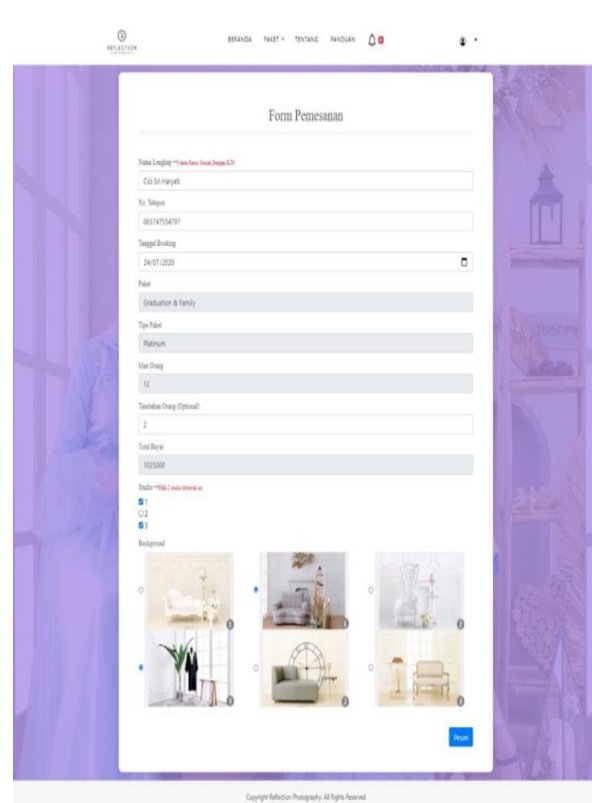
REFLECTION

BERANDA PAKET TENTANG PANDUAN

Form Pemesanan

Nama Lengkap *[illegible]

Cici Sri Haryati

No. Telepon

085747554797

Tanggal Booking

24/07/2020

Paket

Graduation & Family

Tipe Paket

Platinum

Max Orang

12

Tambahan Orang (Optional)

2

Total Bayar

1025000

Studio *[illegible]

1
2
3

Background

Pesan

Copyright Reflection Photography. All Rights Reserved